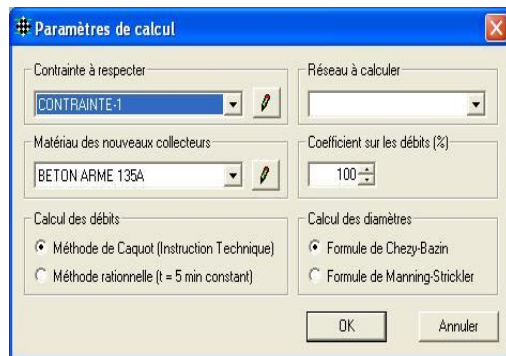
Paramètres de calcul

Contrainte à respecter
CONTRAINTE-1

Réseau à calculer

Matériau des nouveaux collecteurs
BETON ARME 135A

Coefficient sur les débits (%)
100

Calcul des débits
Méthode de Caquot (Instruction Technique)
Méthode rationnelle (t = 5 min constant)

Calcul des diamètres
Formule de Chezy-Bazin
Formule de Manning-Strickler

OK
Annuler